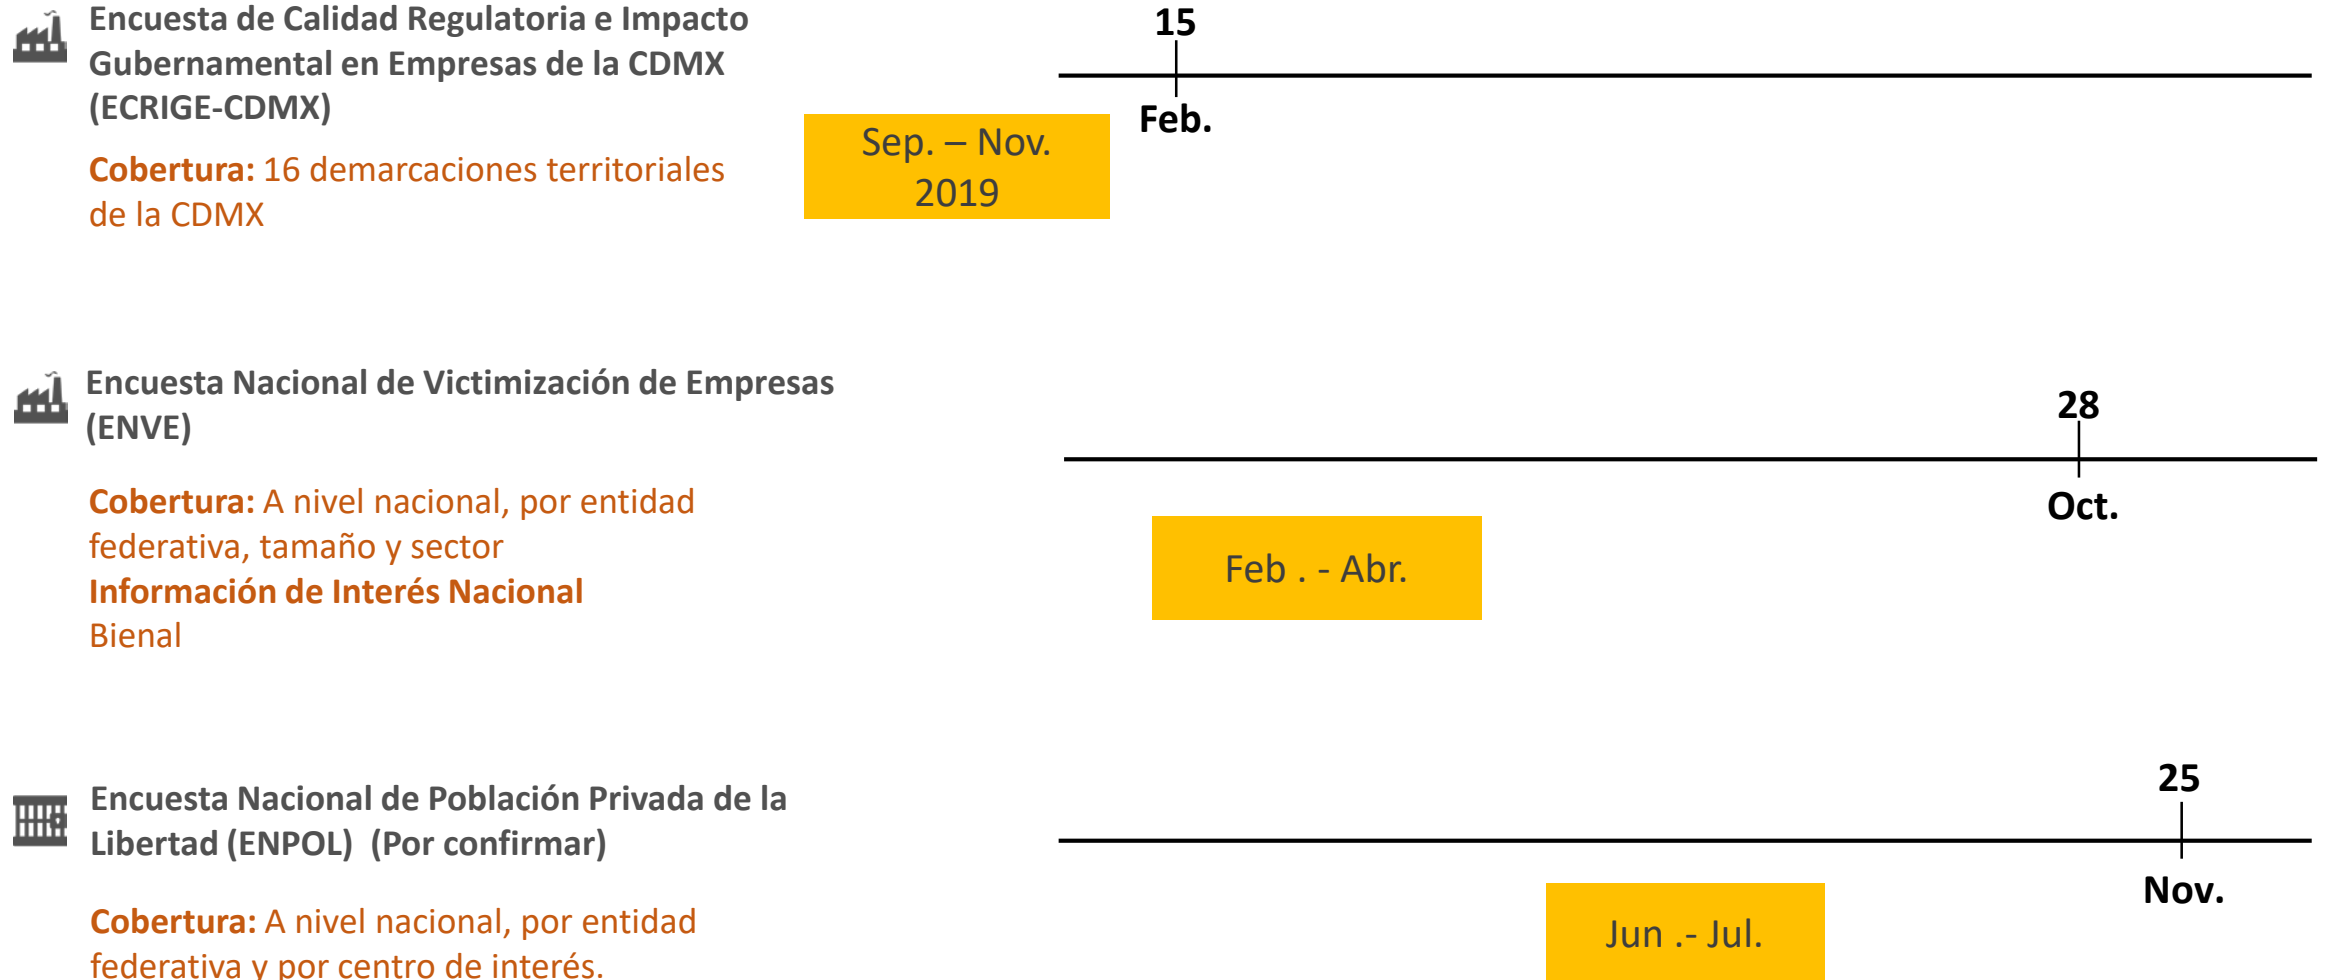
Encuesta de Calidad Regulatoria e Impacto Gubernamental en Empresas de la CDMX (ECRIGE-CDMX)

Cobertura: 16 demarcaciones territoriales de la CDMX

Sep. – Nov. 2019

15

Feb.

Encuesta Nacional de Victimización de Empresas (ENVE)

Cobertura: A nivel nacional, por entidad federativa, tamaño y sector
Información de Interés Nacional
Bienal

28

Oct.

Feb . - Abr.

Encuesta Nacional de Población Privada de la Libertad (ENPOL) (Por confirmar)

Cobertura: A nivel nacional, por entidad federativa y por centro de interés.

25

Nov.

Jun .- Jul.